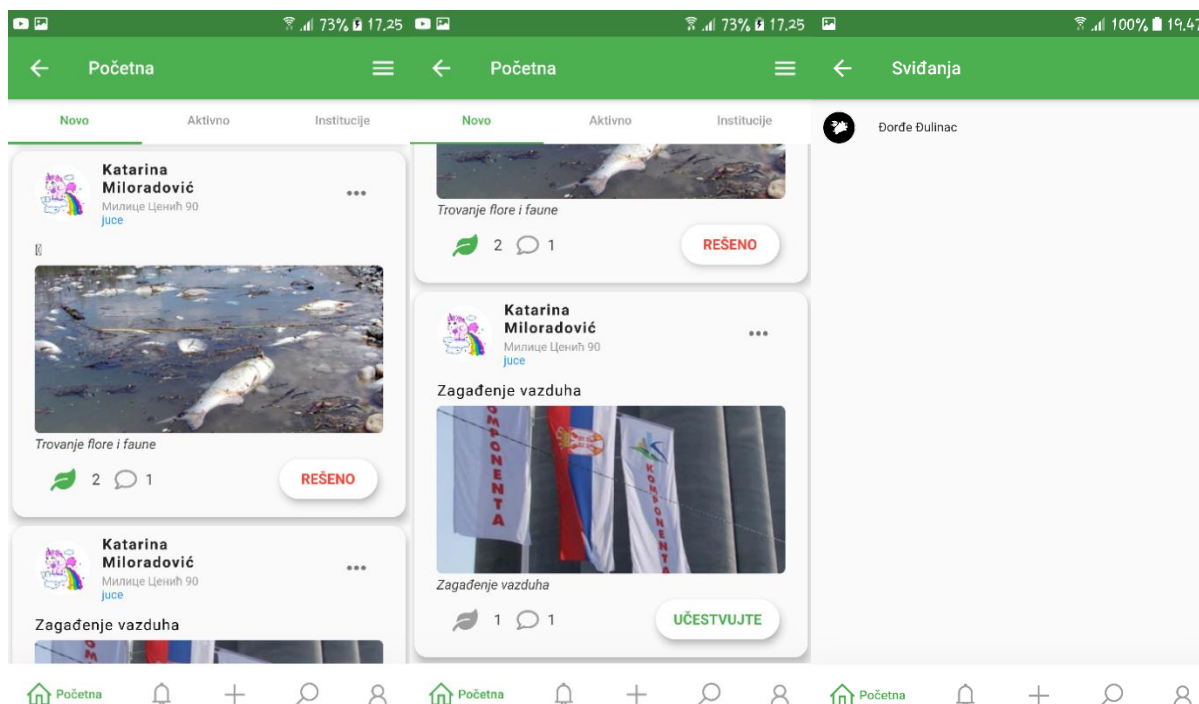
73% 17.25

Početna

Novo Aktivno Institucije

Katarina Miloradović
Милице Ценић 90
juce

Trovanje flore i faune

2 1 REŠENO

Katarina Miloradović
Милице Ценић 90
juce

Zagađenje vazduha

Početna

73% 17.25

Početna

Novo Aktivno Institucije

Trovanje flore i faune

2 1 REŠENO

Katarina Miloradović
Милице Ценић 90
juce

Zagađenje vazduha

KOMPONENTA

KOMPONENTA

Zagađenje vazduha

1 1 UČESTVUJTE

Početna

100% 19.47

Sviđanja

Đorđe Đulinac

Početna